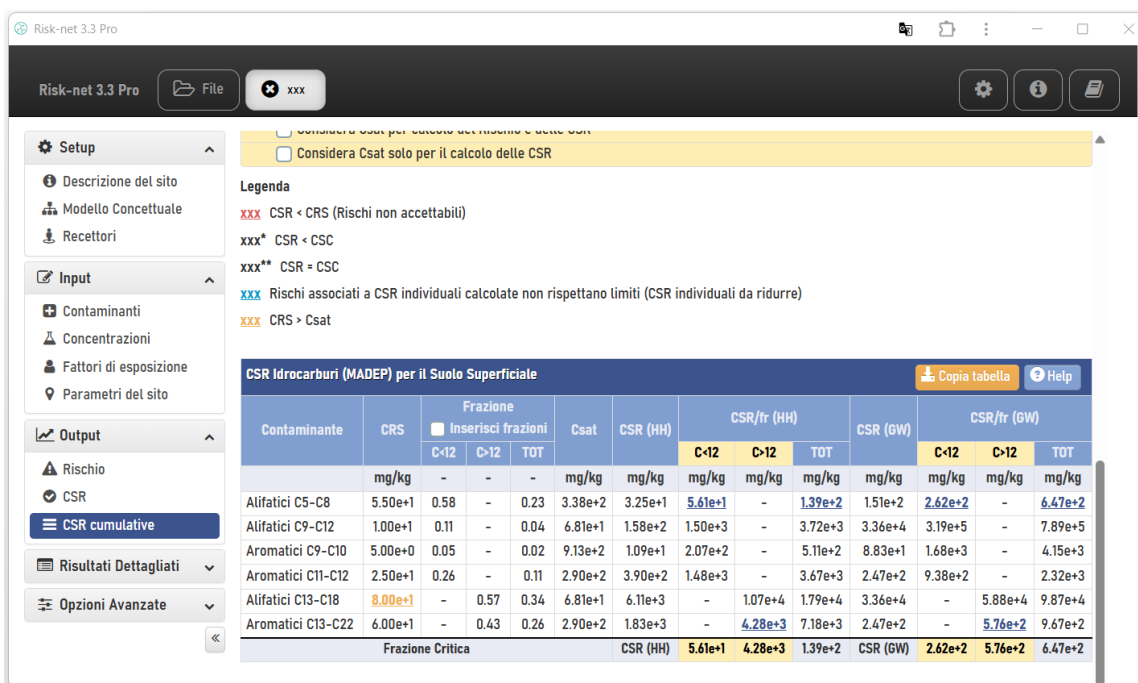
Risk-net 3.3 Pro

Risk-net 3.3 Pro
File
xxx

Setup
Descrizione del sito
Modello Concettuale
Recettori
Input
Contaminanti
Concentrazioni
Fattori di esposizione
Parametri del sito
Output
Rischio
CSR
CSR cumulative
Risultati Dettagliati
Opzioni Avanzate
«

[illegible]
Considera Csat solo per il calcolo delle CSR

Legenda
xxx CSR < CRS (Rischi non accettabili)
xxx* CSR < CSC
xxx** CSR = CSC
xxx Rischi associati a CSR individuali calcolate non rispettano limiti (CSR individuali da ridurre)
xxx CRS > Csat

CSR Idrocarburi (MADEP) per il Suolo Superficiale
Copia tabella
Help

| Contaminante | CRS | Frazione Inserisci frazioni C<12 | >12 | TOT | Csat | CSR (HH) | CSR/fr (HH) C<12 | C>12 | TOT | CSR (GW) | CSR/fr (GW) C<12 | C>12 | TOT |
|---|---|---|---|---|---|---|---|---|---|---|---|---|---|
| | mg/kg | - | - | - | mg/kg | mg/kg | mg/kg | mg/kg | mg/kg | mg/kg | mg/kg | mg/kg | mg/kg |
| Alifatici C5-C8 | 5.50e+1 | 0.58 | - | 0.23 | 3.38e+2 | 3.25e+1 | 5.61e+1 | - | 1.39e+2 | 1.51e+2 | 2.62e+2 | - | 6.47e+2 |
| Alifatici C9-C12 | 1.00e+1 | 0.11 | - | 0.04 | 6.81e+1 | 1.58e+2 | 1.50e+3 | - | 3.72e+3 | 3.36e+4 | 3.19e+5 | - | 7.89e+5 |
| Aromatici C9-C10 | 5.00e+0 | 0.05 | - | 0.02 | 9.13e+2 | 1.09e+1 | 2.07e+2 | - | 5.11e+2 | 8.83e+1 | 1.68e+3 | - | 4.15e+3 |
| Aromatici C11-C12 | 2.50e+1 | 0.26 | - | 0.11 | 2.90e+2 | 3.90e+2 | 1.48e+3 | - | 3.67e+3 | 2.47e+2 | 9.38e+2 | - | 2.32e+3 |
| Alifatici C13-C18 | 8.00e+1 | - | 0.57 | 0.34 | 6.81e+1 | 6.11e+3 | - | 1.07e+4 | 1.79e+4 | 3.36e+4 | - | 5.88e+4 | 9.87e+4 |
| Aromatici C13-C22 | 6.00e+1 | - | 0.43 | 0.26 | 2.90e+2 | 1.83e+3 | - | 4.28e+3 | 7.18e+3 | 2.47e+2 | - | 5.76e+2 | 9.67e+2 |
| Frazione Critica | | | | | | CSR (HH) | 5.61e+1 | 4.28e+3 | 1.39e+2 | CSR (GW) | 2.62e+2 | 5.76e+2 | 6.47e+2 |